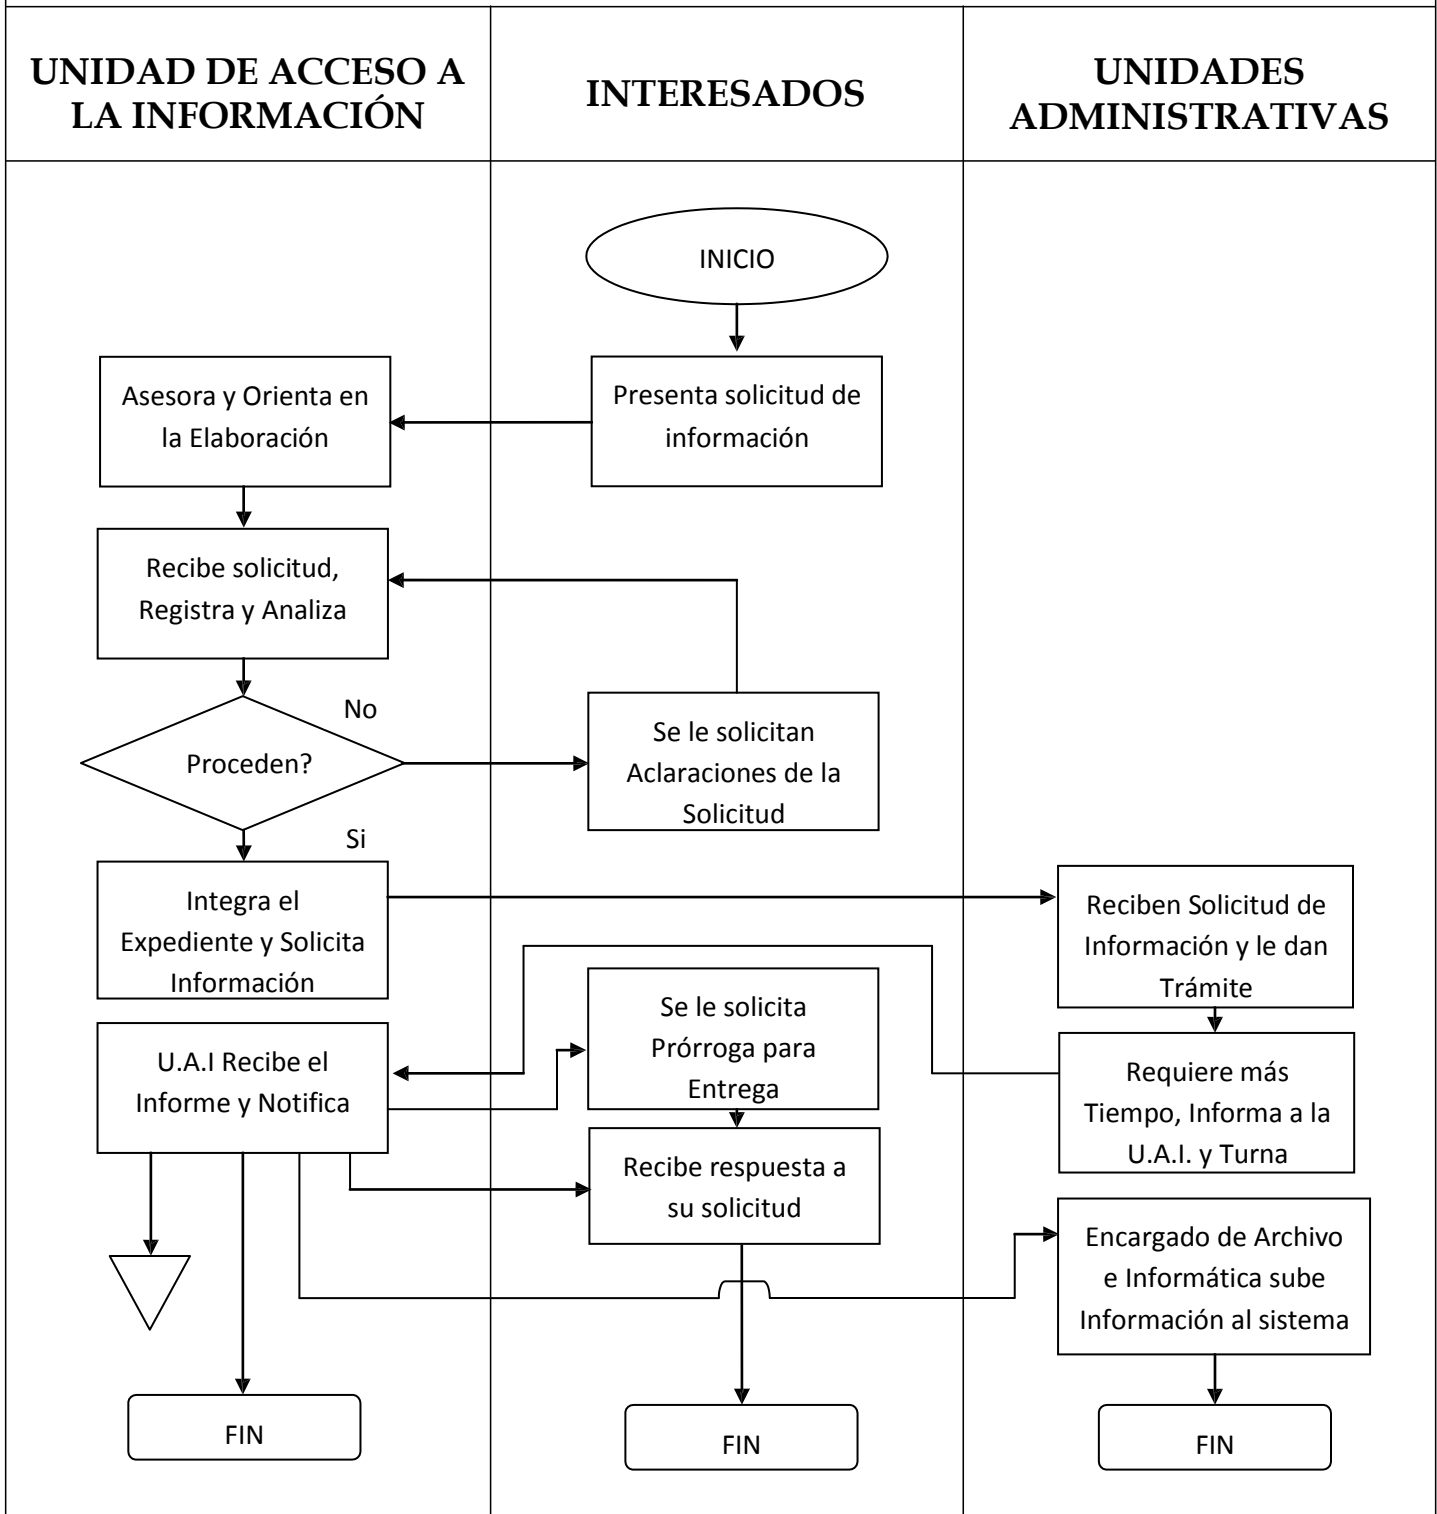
UNIDAD DE ACCESO A LA INFORMACIÓN

INTERESADOS

UNIDADES ADMINISTRATIVAS

INICIO

Presenta solicitud de información

Asesora y Orienta en la Elaboración

Recibe solicitud, Registra y Analiza

Proceden?

No

Se le solicitan Aclaraciones de la Solicitud

Si

Integra el Expediente y Solicita Información

Reciben Solicitud de Información y le dan Trámite

U.A.I Recibe el Informe y Notifica

Se le solicita Prórroga para Entrega

Requiere más Tiempo, Informa a la U.A.I. y Turna

Recibe respuesta a su solicitud

Encargado de Archivo e Informática sube Información al sistema

FIN

FIN

FIN